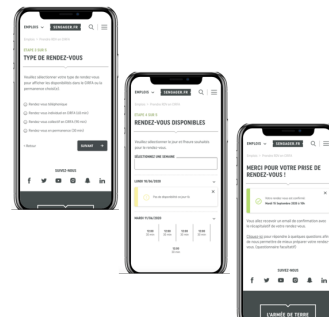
EMPLOIS ∨ S'ENGAGER.FR

ÉTAPE 1 SUR 3
TYPE DE RENDEZ-VOUS

Veuillez sélectionner votre type de rendez-vous pour afficher les disponibilités dans le CIRFA ou la permanence choisi(e).

Rendez-vous téléphonique
Rendez-vous individuel en CIRFA (30 min)
Rendez-vous collectif en CIRFA (90 min)
Rendez-vous en permanence (30 min)

‹ Retour
SUIVANT →

SUIVEZ-NOUS

EMPLOIS ∨ S'ENGAGER.FR

ÉTAPE 2 SUR 3
RENDEZ-VOUS DISPONIBLES

Veuillez sélectionner le jour et l'heure souhaités pour le rendez-vous.

SÉLECTIONNEZ UNE SEMAINE

LUNDI 10/06/2019

Aucune disponibilité ce jour-là

MARDI 11/06/2019

10:00
10:30
11:00
12:00
13:00

EMPLOIS ∨ S'ENGAGER.FR

MERCI POUR VOTRE PRISE DE RENDEZ-VOUS !

Votre rendez-vous est confirmé
Mardi 11 septembre 2019 à 10h

Vous allez recevoir un email de confirmation avec le récapitulatif de votre rendez-vous.

SUIVEZ-NOUS

L'ARMÉE DE TERRE